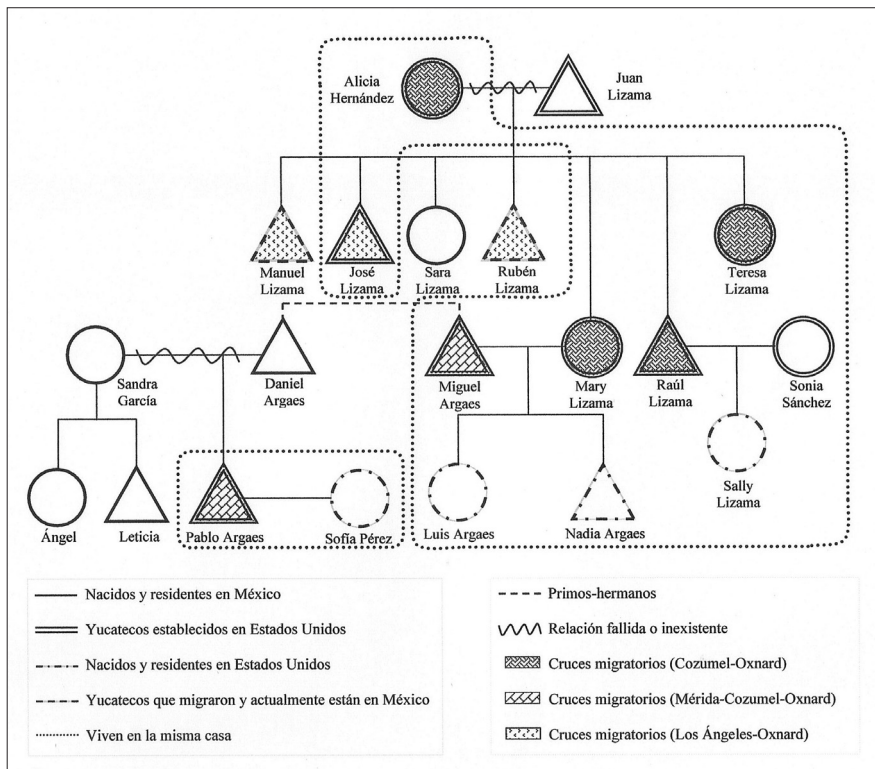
Alicia Hernández

Juan Lizama

Manuel Lizama

José Lizama

Sara Lizama

Rubén Lizama

Teresa Lizama

Sandra García

Daniel Argaes

Miguel Argaes

Mary Lizama

Raúl Lizama

Sonia Sánchez

Sally Lizama

Ángel

Leticia

Pablo Argaes

Sofía Pérez

Luis Argaes

Nadia Argaes

Nacidos y residentes en México

Yucatecos establecidos en Estados Unidos

Nacidos y residentes en Estados Unidos

Yucatecos que migraron y actualmente están en México

Viven en la misma casa

Primos-hermanos

Relación fallida o inexistente

Cruces migratorios (Cozumel-Oxnard)

Cruces migratorios (Mérida-Cozumel-Oxnard)

Cruces migratorios (Los Ángeles-Oxnard)